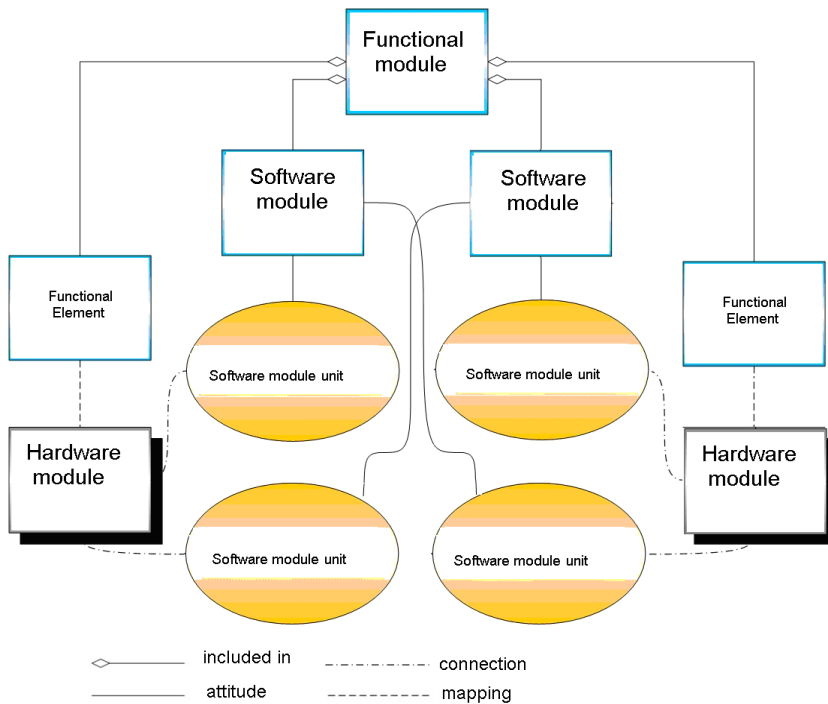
Functional module

Software module

Software module

Functional Element

Functional Element

Software module unit

Software module unit

Hardware module

Hardware module

Software module unit

Software module unit

included in

attitude

connection

mapping